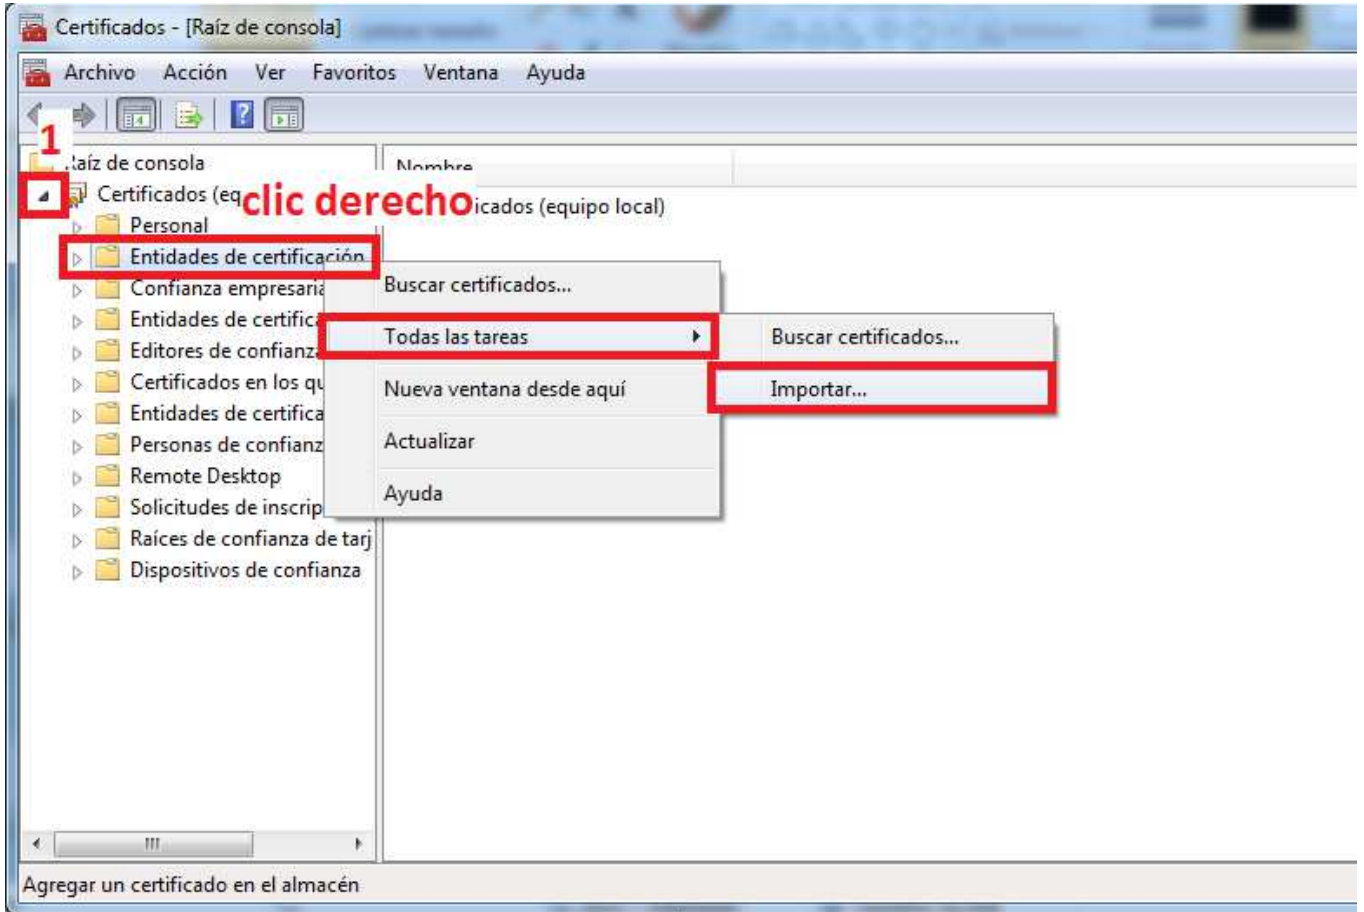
Certificados - [Raíz de consola]

Archivo Acción Ver Favoritos Ventana Ayuda

1

Raíz de consola

Certificados (eq

clic derecho

Nombre

icados (equipo local)

Personal

Entidades de certificación

Confianza empresaria

Entidades de certific

Editores de confianz

Certificados en los qu

Entidades de certifica

Personas de confianz

Remote Desktop

Solicitudes de inscrip

Raíces de confianza de tarj

Dispositivos de confianza

Buscar certificados...

Todas las tareas

Nueva ventana desde aquí

Actualizar

Ayuda

Buscar certificados...

Importar...

Agregar un certificado en el almacén